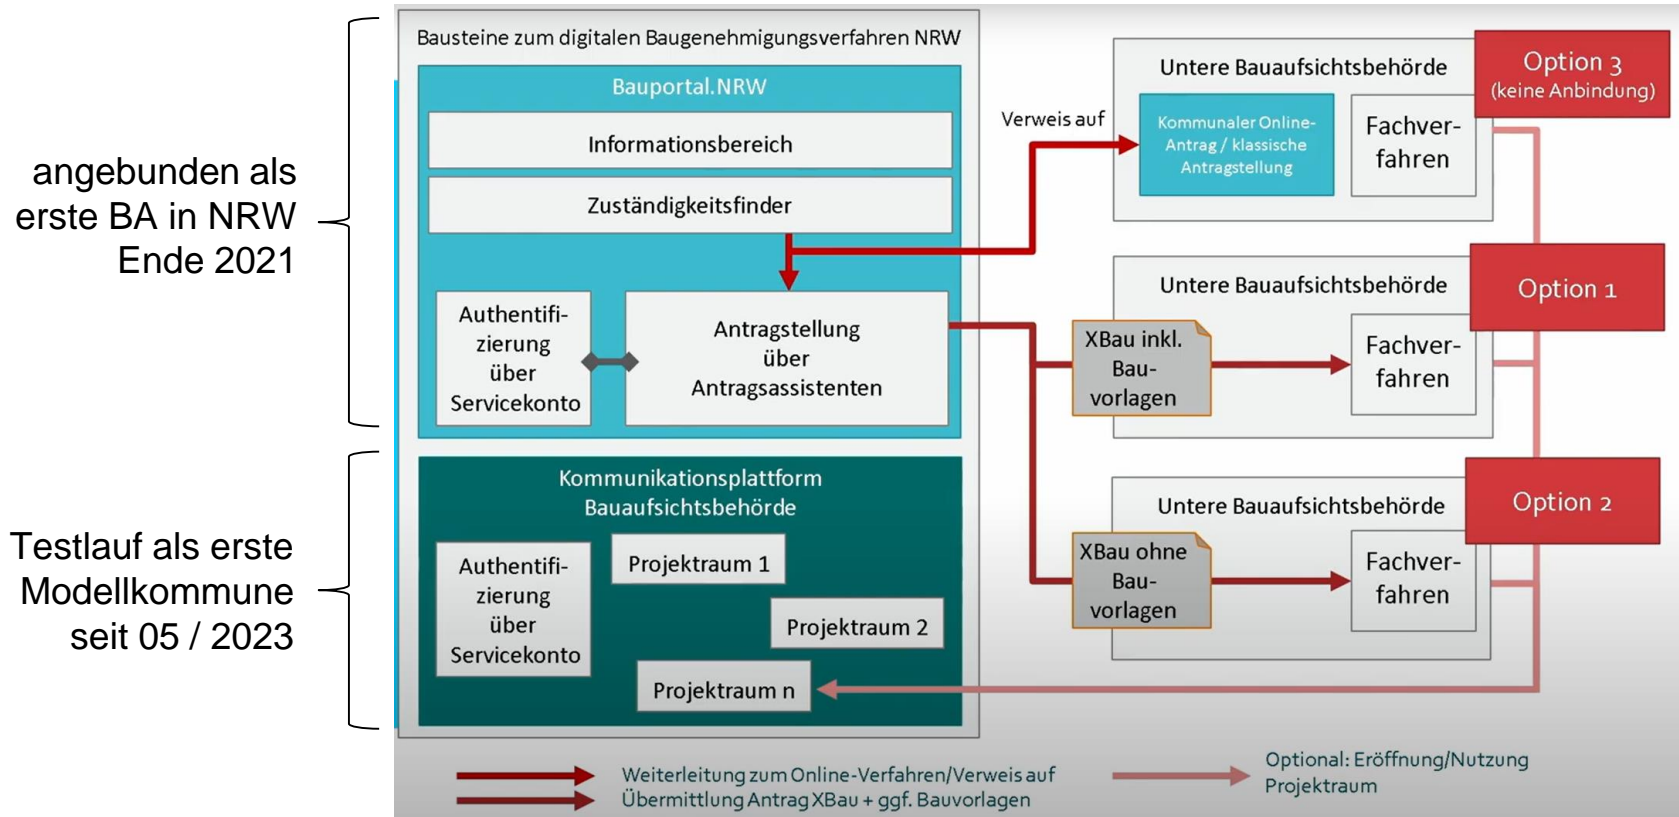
angebunden als erste BA in NRW Ende 2021

Testlauf als erste Modellkommune seit 05 / 2023

Bausteine zum digitalen Baugenehmigungsverfahren NRW

Bauportal.NRW

Informationsbereich

Zuständigkeitsfinder

Authentifizierung über Servicekonto

Antragstellung über Antragsassistenten

Kommunikationsplattform Bauaufsichtsbehörde

Authentifizierung über Servicekonto

Projektraum 1

Projektraum 2

Projektraum n

Verweis auf

Untere Bauaufsichtsbehörde

Kommunaler Online-Antrag / klassische Antragstellung

Fachverfahren

Option 3 (keine Anbindung)

Untere Bauaufsichtsbehörde

XBau inkl. Bauvorlagen

Fachverfahren

Option 1

Untere Bauaufsichtsbehörde

XBau ohne Bauvorlagen

Fachverfahren

Option 2

Weiterleitung zum Online-Verfahren/Verweis auf
Übermittlung Antrag XBau + ggf. Bauvorlagen

Optional: Eröffnung/Nutzung Projektraum